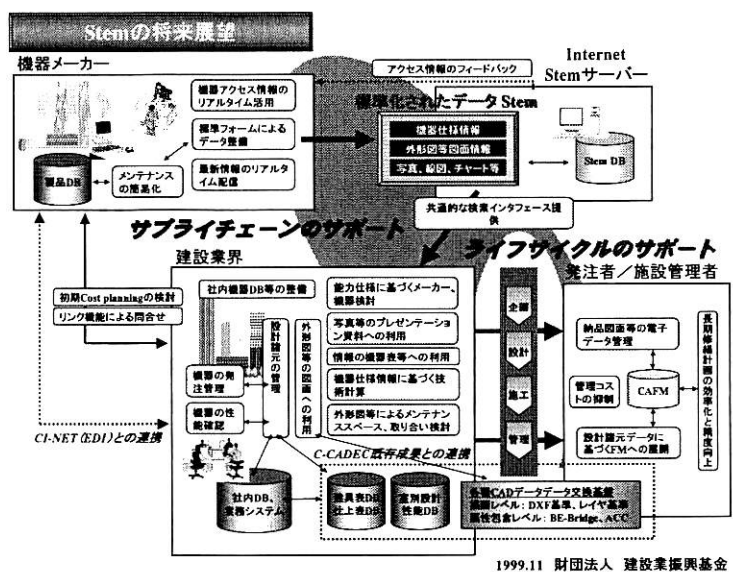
Stemの将来展望

機器メーカー

機器アクセス情報のリアルタイム活用

標準フォームによるデータ整備

最新情報のリアルタイム配信

メンテナンスの簡易化

製品DB

アクセス情報のフィードバック

Internet
Stemサーバー

標準化されたデータ Stem

機器仕様情報

外形図等図面情報

写真、線図、チャート等

Stem DB

共通的な検索インタフェース提供

サプライチェーンのサポート

ライフサイクルのサポート

建設業界

発注者／施設管理者

初期Cost planningの検討

リンク機能による問合せ

社内機器DB等の整備

機器の発注管理

機器の性能確認

設計諸元の管理

外形図等の図面への利用

能力仕様に基づくメーカー、機器検討

写真等のプレゼンテーション資料への利用

情報の機器表等への利用

機器仕様情報に基づく技術計算

外形図等によるメンテナンススペース、取り合い検討

企画

設計

施工

管理

納品図面等の電子データ管理

管理コストの抑制

CAFM

設計諸元データに基づくFMへの展開

長期修繕計画の効率化と精度向上

CI-NET（EDI）との連携

C-CADEC既存成果との連携

社内DB、業務システム

器具表DB 仕上表DB

空調設計 性能DB

設備CADデータ交換基盤
図面レベル：DXF基準、レイヤ基準
属性包含レベル：BE-Bridge、ACC

1999.11 財団法人 建設業振興基金